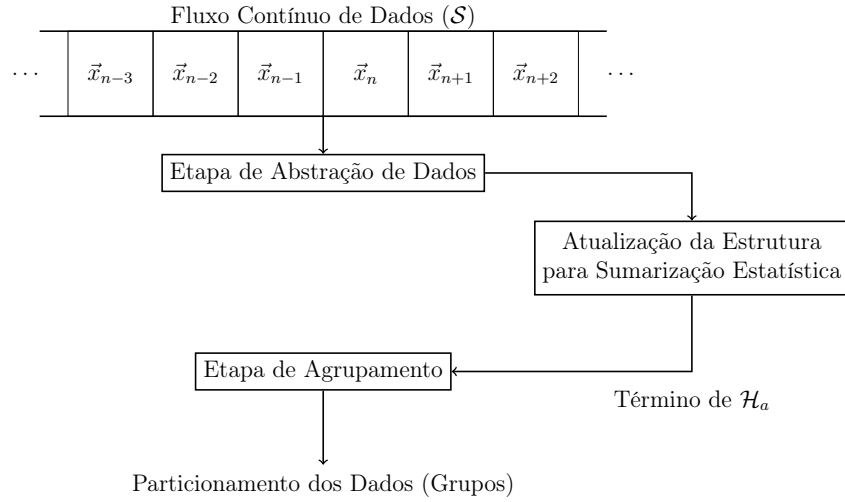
Fluxo Contínuo de Dados ($\mathcal{S}$)

| $\cdots$ | $\vec{x}_{n-3}$ | $\vec{x}_{n-2}$ | $\vec{x}_{n-1}$ | $\vec{x}_{n}$ | $\vec{x}_{n+1}$ | $\vec{x}_{n+2}$ | $\cdots$ |
|---|---|---|---|---|---|---|---|

Etapa de Abstração de Dados

Atualização da Estrutura para Sumarização Estatística

Etapa de Agrupamento

Término de $\mathcal{H}_a$

Particionamento dos Dados (Grupos)